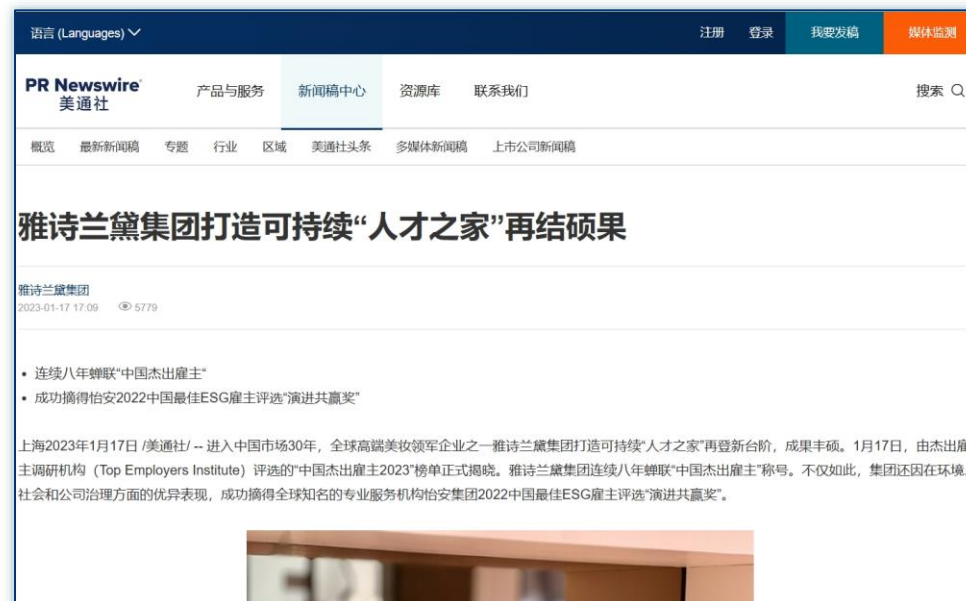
语言 (Languages)

注册 登录 我要发稿 媒体监测

PR Newswire
美通社

产品与服务 新闻稿中心 资源库 联系我们

搜索

概览 最新新闻稿 专题 行业 区域 美通社头条 多媒体新闻稿 上市公司新闻稿

雅诗兰黛集团打造可持续"人才之家"再结硕果

雅诗兰黛集团
2023-01-17 17:09 5779

• 连续八年蝉联"中国杰出雇主"
• 成功摘得怡安2022中国最佳ESG雇主评选"演进共赢奖"

上海2023年1月17日 /美通社/ -- 进入中国市场30年，全球高端美妆领军企业之一雅诗兰黛集团打造可持续"人才之家"再登新台阶，成果丰硕。1月17日，由杰出雇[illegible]主调研机构（Top Employers Institute）评选的"中国杰出雇主2023"榜单正式揭晓。雅诗兰黛集团连续八年蝉联"中国杰出雇主"称号。不仅如此，集团还因在环境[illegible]社会和公司治理方面的优异表现，成功摘得全球知名的专业服务机构怡安集团2022中国最佳ESG雇主评选"演进共赢奖"。